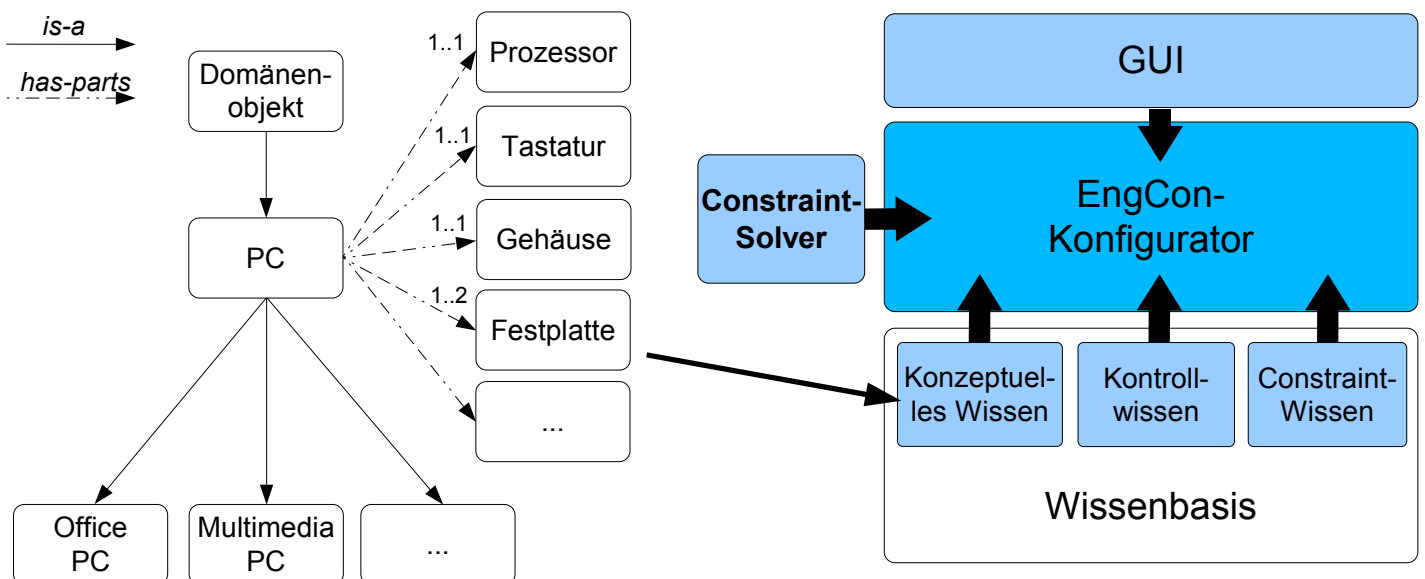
is-a

has-parts

Domänenobjekt

PC

1..1 Prozessor

1..1 Tastatur

1..1 Gehäuse

1..2 Festplatte

...

Office PC

Multimedia PC

...

GUI

Constraint-Solver

EngCon-Konfigurator

Konzeptuelles Wissen

Kontrollwissen

Constraint-Wissen

Wissenbasis